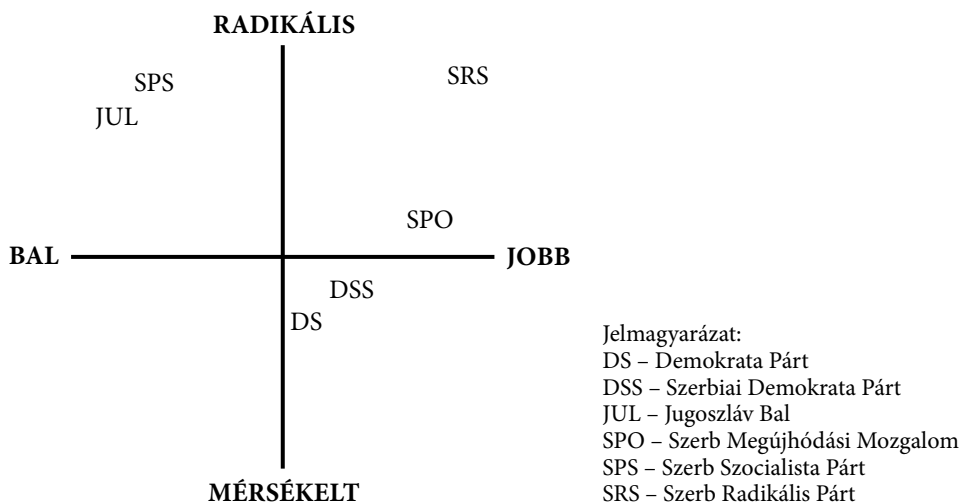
RADIKÁLIS

SPS
JUL

SRS

SPO

BAL

JOBB

DSS
DS

MÉRSÉKELT

Jelmagyarázat:
DS – Demokrata Párt
DSS – Szerbiai Demokrata Párt
JUL – Jugoszláv Bal
SPO – Szerb Megújhódási Mozgalom
SPS – Szerb Szocialista Párt
SRS – Szerb Radikális Párt